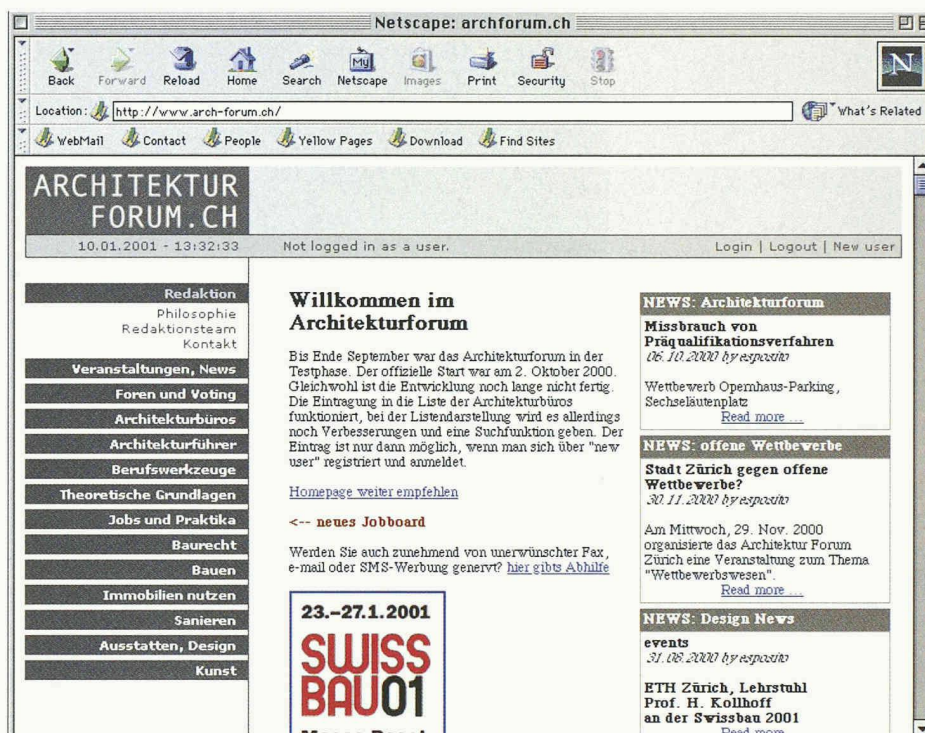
Netscape: archforum.ch

Back Forward Reload Home Search Netscape Images Print Security Stop

Location: http://www.arch-forum.ch/

What's Related

WebMail Contact People Yellow Pages Download Find Sites

ARCHITEKTUR FORUM.CH

10.01.2001 - 13:32:33 Not logged in as a user. Login | Logout | New user

Redaktion
Philosophie
Redaktionsteam
Kontakt
Veranstaltungen, News
Foren und Voting
Architekturbüros
Architekturführer
Berufswerkzeuge
Theoretische Grundlagen
Jobs und Praktika
Baurecht
Bauen
Immobilien nutzen
Sanieren
Ausstatten, Design
Kunst

Willkommen im Architekturforum

Bis Ende September war das Architekturforum in der Testphase. Der offizielle Start war am 2. Oktober 2000. Gleichwohl ist die Entwicklung noch lange nicht fertig. Die Eintragung in die Liste der Architekturbüros funktioniert, bei der Listendarstellung wird es allerdings noch Verbesserungen und eine Suchfunktion geben. Der Eintrag ist nur dann möglich, wenn man sich über "new user" registriert und anmeldet.

Homepage weiter empfehlen

<-- neues Jobboard

Werden Sie auch zunehmend von unerwünschter Fax, e-mail oder SMS-Werbung genervt? hier gibts Abhilfe

23.–27.1.2001
SWISS BAU01
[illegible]

NEWS: Architekturforum
Missbrauch von Präqualifikationsverfahren
06.10.2000 by esposito

Wettbewerb Opernhaus-Parking, Sechseläutenplatz
Read more ...

NEWS: offene Wettbewerbe
Stadt Zürich gegen offene Wettbewerbe?
30.11.2000 by esposito

Am Mittwoch, 29. Nov. 2000 organisierte das Architektur Forum Zürich eine Veranstaltung zum Thema "Wettbewerbswesen".
Read more ...

NEWS: Design News
events
31.08.2000 by esposito

ETH Zürich, Lehrstuhl Prof. H. Kollhoff an der Swissbau 2001
Read more